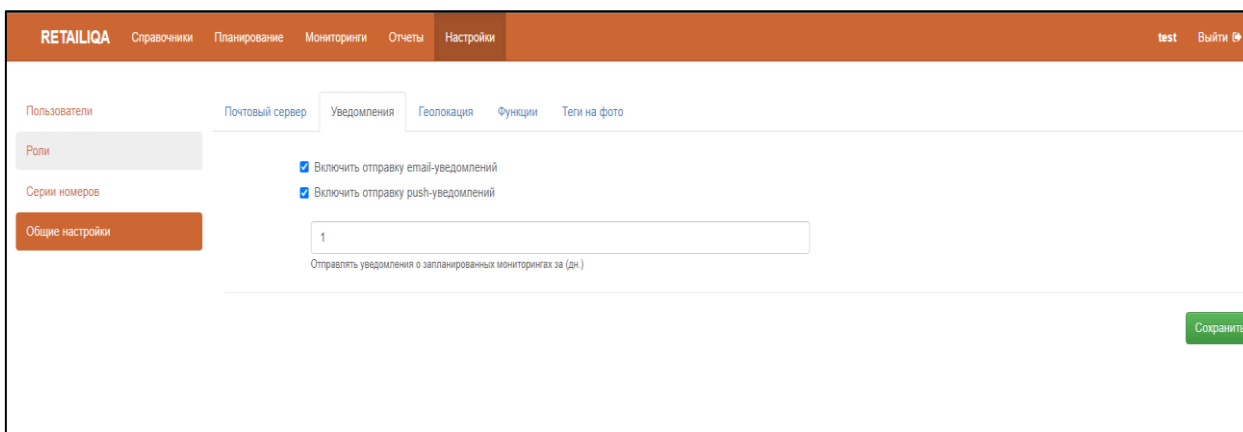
RETAILIQA Справочники Планирование Мониторинги Отчеты Настройки test Выйти

Пользователи
Роли
Серии номеров
Общие настройки

Почтовый сервер Уведомления Геолокация Функции Теги на фото

Включить отправку email-уведомлений
Включить отправку push-уведомлений

1

Отправлять уведомления о запланированных мониторингах за (дн.)

Сохранить